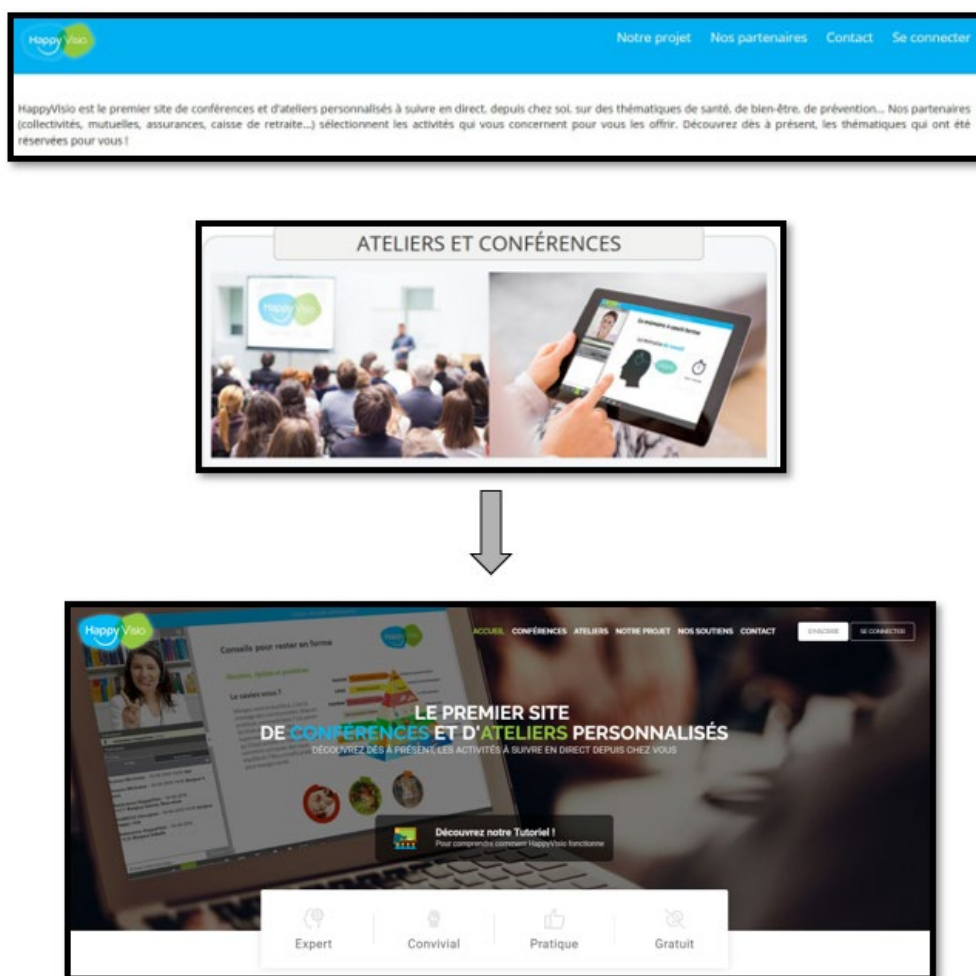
Happy Visio

Notre projet Nos partenaires Contact Se connecter

HappyVisio est le premier site de conférences et d'ateliers personnalisés à suivre en direct, depuis chez soi, sur des thématiques de santé, de bien-être, de prévention... Nos partenaires (collectivités, mutuelles, assurances, caisse de retraite...) sélectionnent les activités qui vous concernent pour vous les offrir. Découvrez dès à présent, les thématiques qui ont été réservées pour vous !

ATELIERS ET CONFÉRENCES

Happy Visio

ACCUEIL CONFÉRENCES ATELIERS NOTRE PROJET NOS SOUTIENS CONTACT S'INSCRIRE SE CONNECTER

Conseils pour rester en forme

LE PREMIER SITE
DE CONFÉRENCES ET D'ATELIERS PERSONNALISÉS
DÉCOUVREZ DÈS À PRÉSENT, LES ACTIVITÉS À SUIVRE EN DIRECT DEPUIS CHEZ VOUS

Découvrez notre Tutoriel !
Pour comprendre comment HappyVisio fonctionne

Expert Convivial Pratique Gratuit